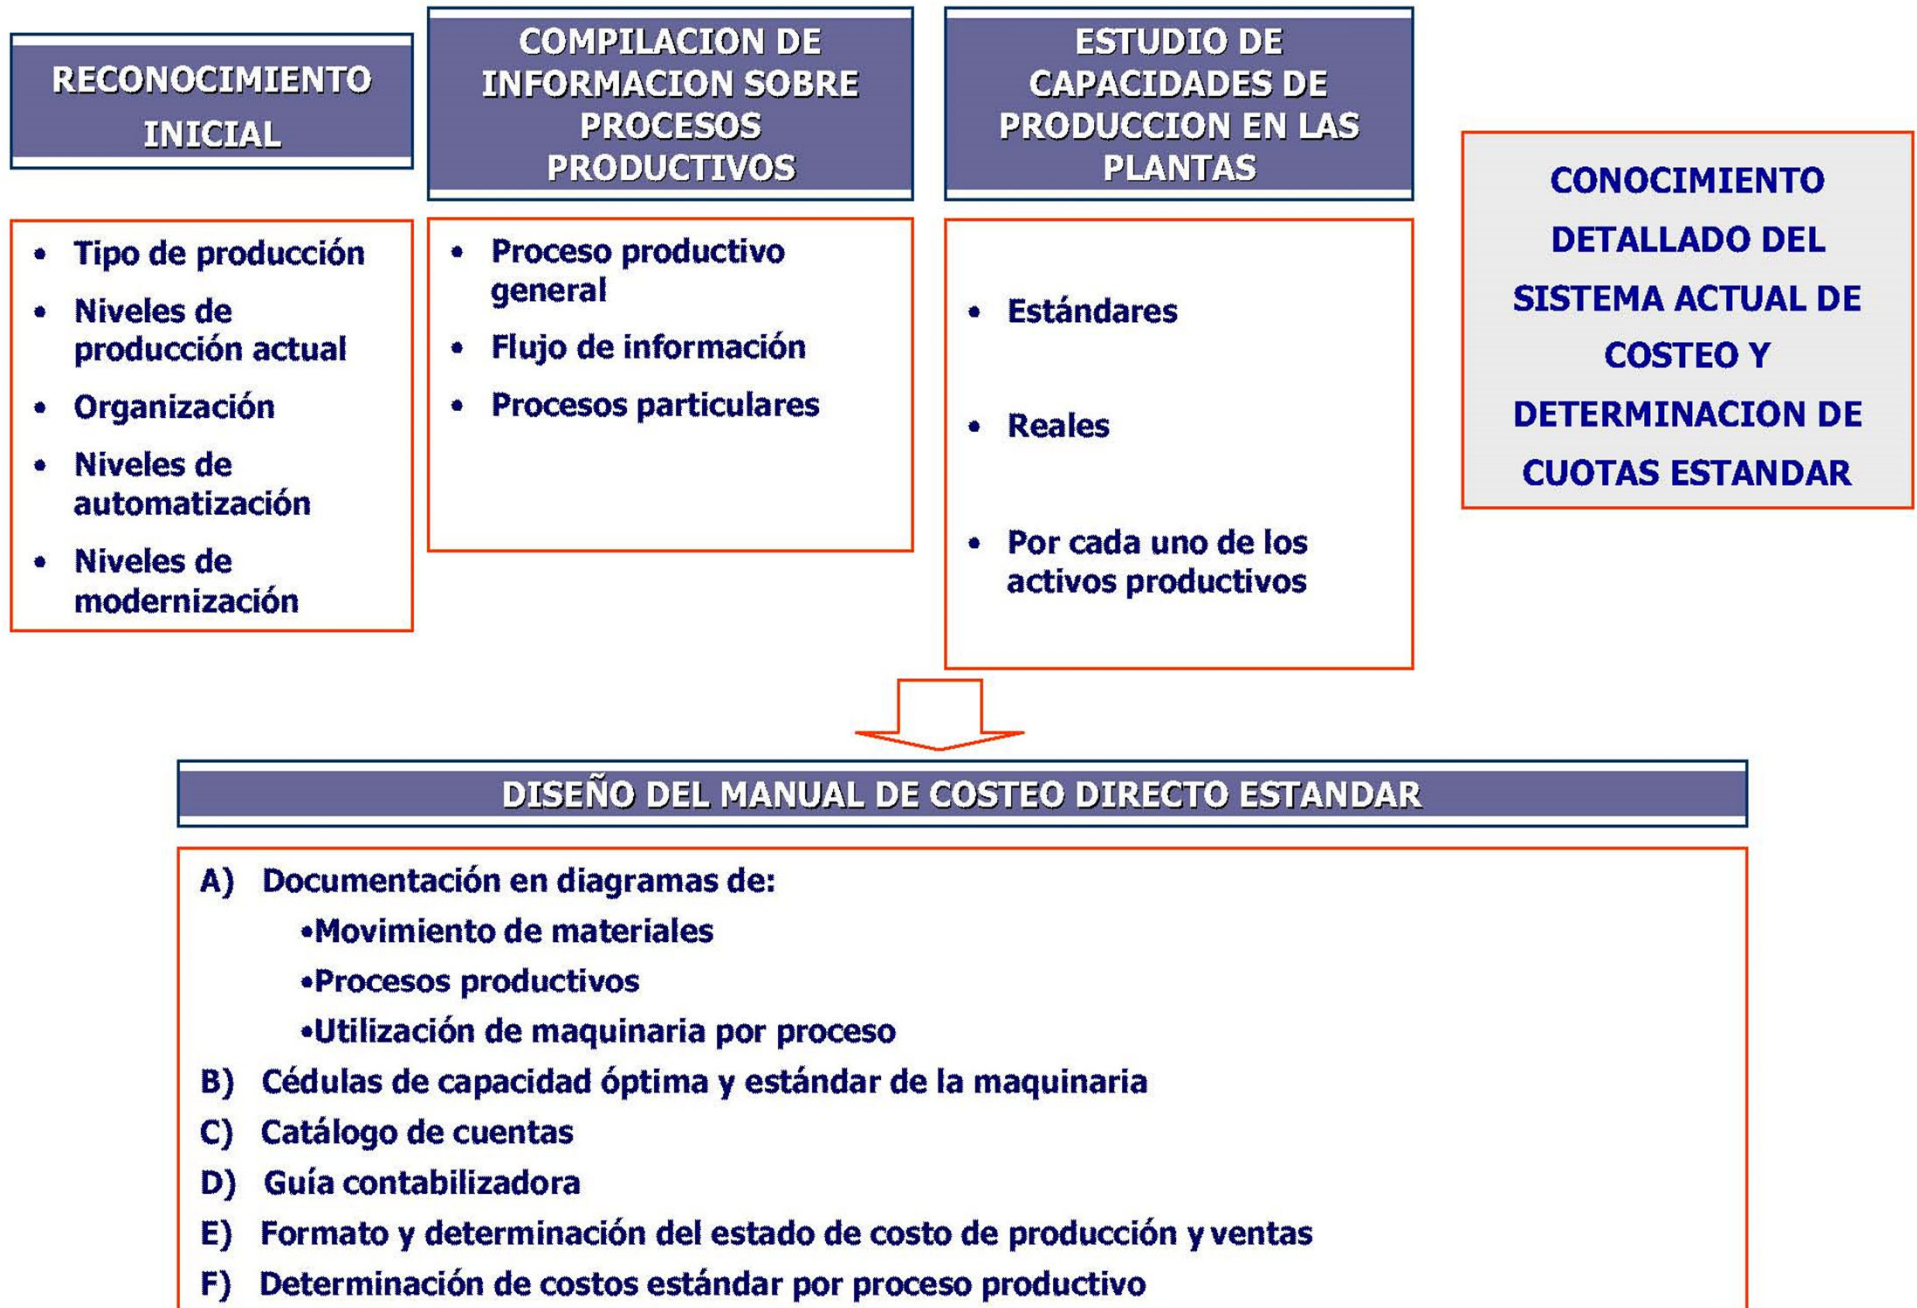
RECONOCIMIENTO INICIAL

• Tipo de producción
• Niveles de producción actual
• Organización
• Niveles de automatización
• Niveles de modernización

COMPILACION DE INFORMACION SOBRE PROCESOS PRODUCTIVOS

• Proceso productivo general
• Flujo de información
• Procesos particulares

ESTUDIO DE CAPACIDADES DE PRODUCCION EN LAS PLANTAS

• Estándares
• Reales
• Por cada uno de los activos productivos

CONOCIMIENTO DETALLADO DEL SISTEMA ACTUAL DE COSTEO Y DETERMINACION DE CUOTAS ESTANDAR

DISEÑO DEL MANUAL DE COSTEO DIRECTO ESTANDAR

A) Documentación en diagramas de:
•Movimiento de materiales
•Procesos productivos
•Utilización de maquinaria por proceso
B) Cédulas de capacidad óptima y estándar de la maquinaria
C) Catálogo de cuentas
D) Guía contabilizadora
E) Formato y determinación del estado de costo de producción y ventas
F) Determinación de costos estándar por proceso productivo